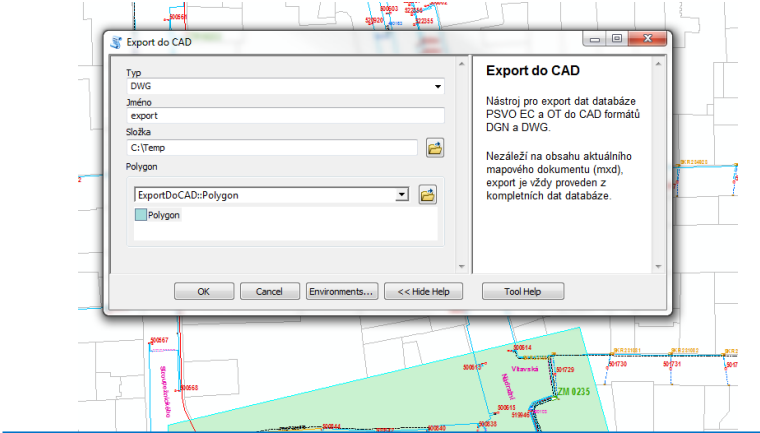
Export do CAD

Typ
DWG
Jméno
export
Složka
C:\Temp
Polygon
ExportDoCAD::Polygon
Polygon

Export do CAD

Nástroj pro export dat databáze PSVO EC a OT do CAD formátů DGN a DWG.

Nezáleží na obsahu aktuálního mapového dokumentu (mxd), export je vždy proveden z kompletních dat databáze.

OK
Cancel
Environments...
<< Hide Help
Tool Help

ZM 0235
Vltavská